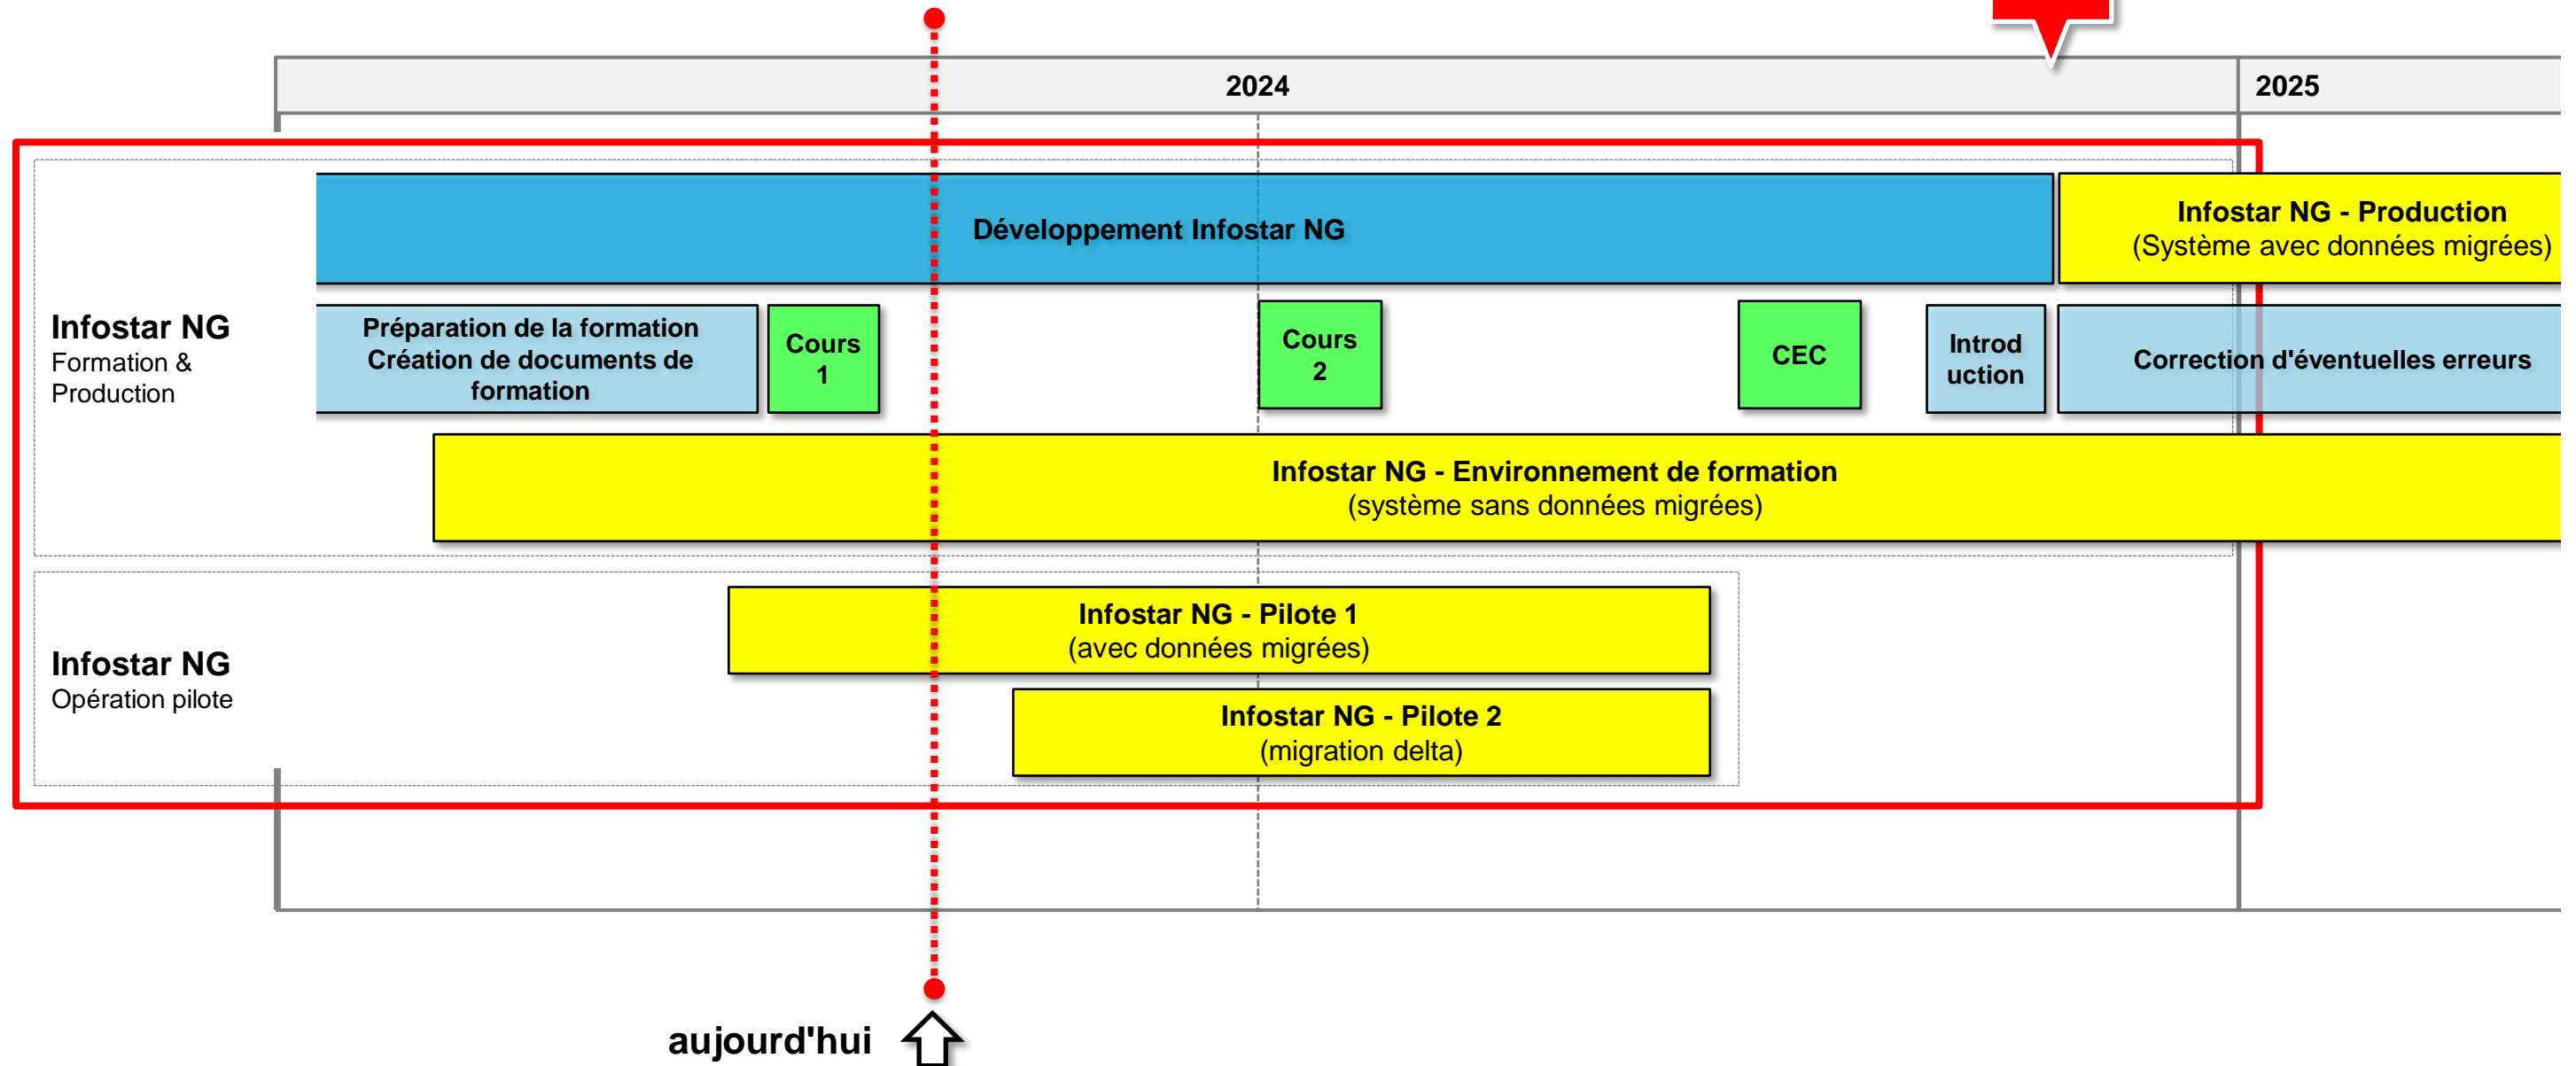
2024

2025

Infostar NG
Formation & Production

Développement Infostar NG

Infostar NG - Production
(Système avec données migrées)

Préparation de la formation
Création de documents de formation

Cours 1

Cours 2

CEC

Introd uction

Correction d'éventuelles erreurs

Infostar NG - Environnement de formation
(système sans données migrées)

Infostar NG
Opération pilote

Infostar NG - Pilote 1
(avec données migrées)

Infostar NG - Pilote 2
(migration delta)

aujourd'hui